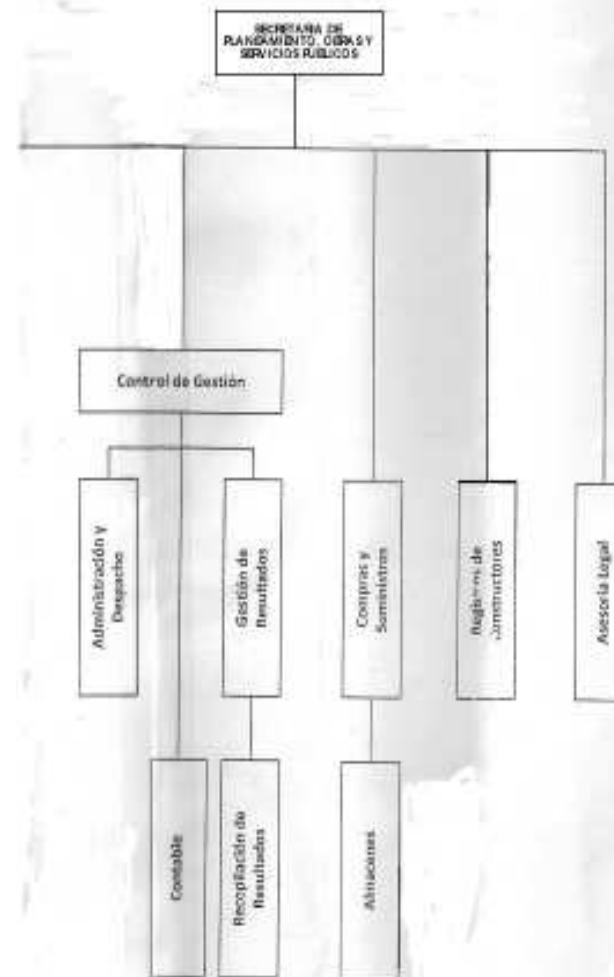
SECRETARIA DE PLANEAMIENTO, OBRAS Y SERVICIOS PUBLICOS

Control de Gestión

Administración y Despacho

Gestión de Resultados

Compras y Suministros

Registro de Constructores

Asesoría Legal

Contable

Recopilación de Resultados

Almacenes